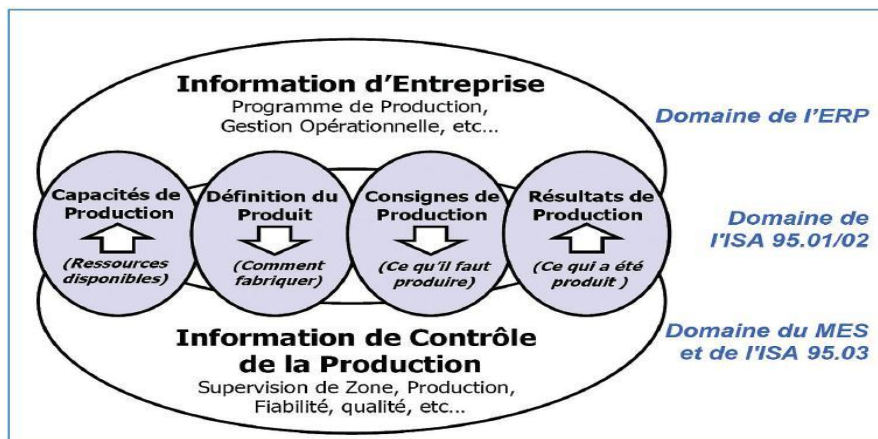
Information d'Entreprise
Programme de Production, Gestion Opérationnelle, etc...

Domaine de l'ERP

Capacités de Production
(Ressources disponibles)

Définition du Produit
(Comment fabriquer)

Consignes de Production
(Ce qu'il faut produire)

Résultats de Production
(Ce qui a été produit )

Domaine de l'ISA 95.01/02

Information de Contrôle de la Production
Supervision de Zone, Production, Fiabilité, qualité, etc...

Domaine du MES et de l'ISA 95.03